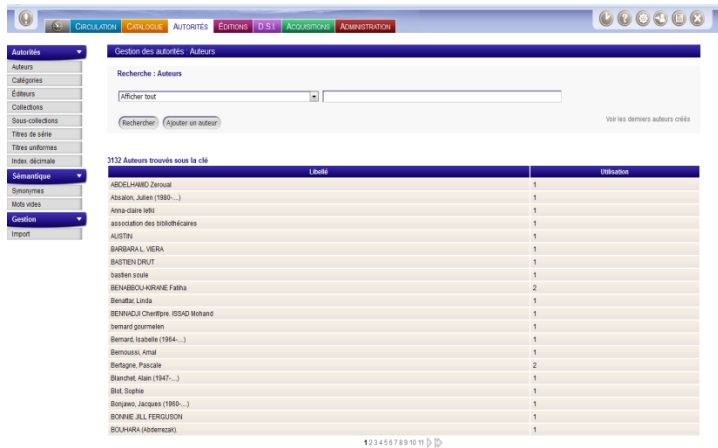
CIRCULATION CATALOGUE AUTORITÉS ÉDITIONS D.S.I. ACQUISITIONS ADMINISTRATION

Autorités
Auteurs
Catégories
Éditeurs
Collections
Sous-collections
Titres de série
Titres uniformes
Index. décimale
Sémantique
Synonymes
Mots vides
Gestion
Import

Gestion des autorités : Auteurs

Recherche : Auteurs

Afficher tout

Rechercher Ajouter un auteur

Voir les derniers auteurs créés

3132 Auteurs trouvés sous la clé

| Libellé | Utilisation |
|---|---|
| ABDELHAMID Zeroual | 1 |
| Absalon, Julien (1980-...) | 1 |
| Anna-claire lefki | 1 |
| association des bibliothécaires | 1 |
| AUSTIN | 1 |
| BARBARA L. VIERA | 1 |
| BASTIEN DRUT | 1 |
| bastien soule | 1 |
| BENABBOU-KIRANE Fatiha | 2 |
| Benattar, Linda | 1 |
| BENNADJI Cherif/pre, ISSAD Mohand | 1 |
| bernard gourmelen | 1 |
| Bernard, Isabelle (1964-...) | 1 |
| Bernoussi, Amal | 1 |
| Bertagne, Pascale | 2 |
| Blanchet, Alain (1947-...) | 1 |
| Blot, Sophie | 1 |
| Bonjawo, Jacques (1960-...) | 1 |
| BONNIE JILL FERGUSON | 1 |
| BOUHARA (Abderrezak). | 1 |

1 2 3 4 5 6 7 8 9 10 11